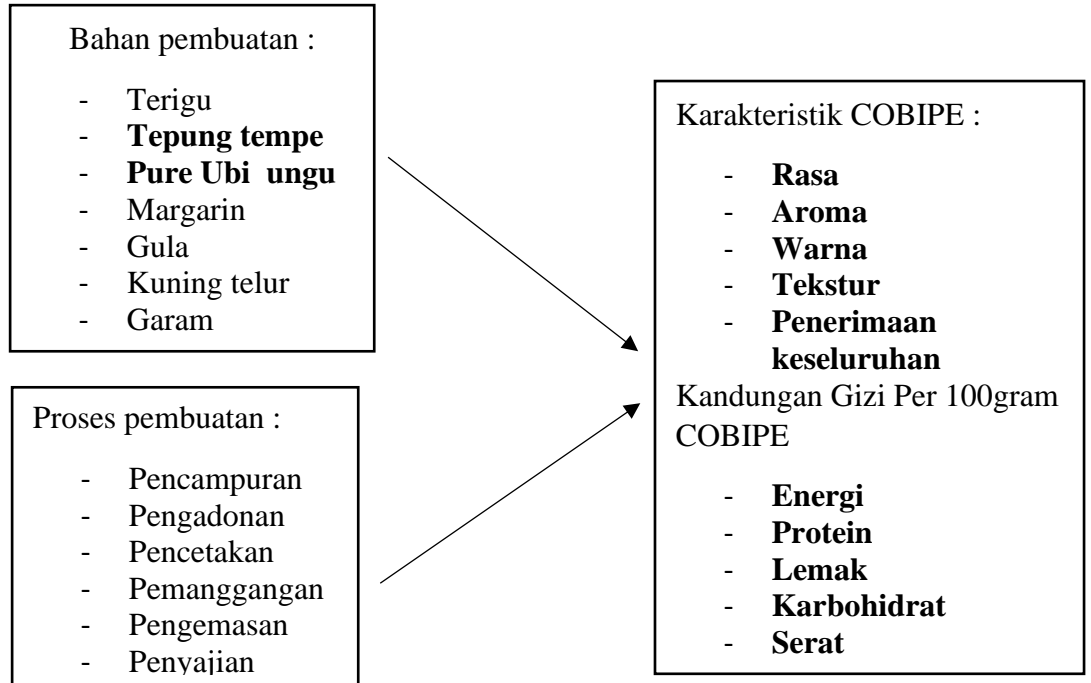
Bahan pembuatan :

- Terigu
- **Tepung tempe**
- **Pure Ubi ungu**
- Margarin
- Gula
- Kuning telur
- Garam

Proses pembuatan :

- Pencampuran
- Pengadonan
- Pencetakan
- Pemanggangan
- Pengemasan
- Penyajian

Karakteristik COBIPE :

- **Rasa**
- **Aroma**
- **Warna**
- **Tekstur**
- **Penerimaan keseluruhan**

Kandungan Gizi Per 100gram COBIPE

- **Energi**
- **Protein**
- **Lemak**
- **Karbohidrat**
- **Serat**